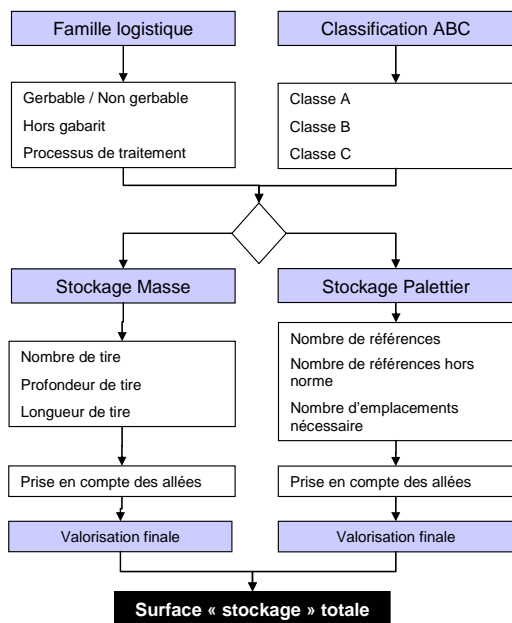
Famille logistique

Classification ABC

Gerbable / Non gerbable

Hors gabarit

Processus de traitement

Classe A

Classe B

Classe C

Stockage Masse

Stockage Palettier

Nombre de tire

Profondeur de tire

Longueur de tire

Nombre de références

Nombre de références hors norme

Nombre d'emplacements nécessaire

Prise en compte des allées

Prise en compte des allées

Valorisation finale

Valorisation finale

Surface « stockage » totale